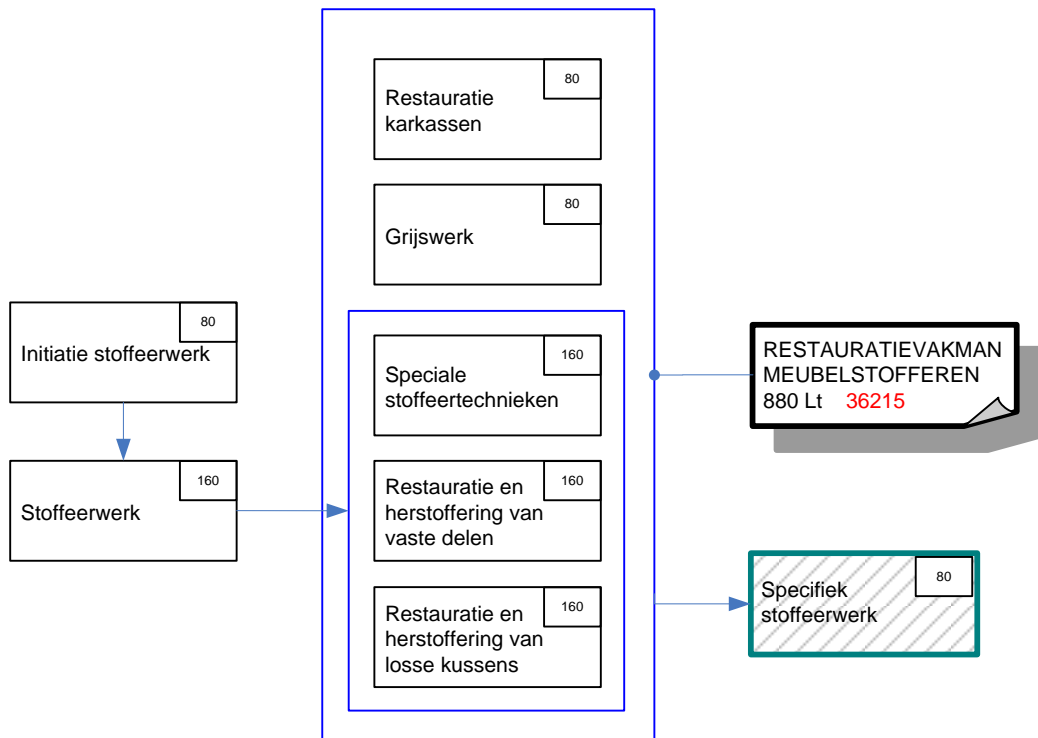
Initiatie stoffeerwerk 80

Stoffeerwerk 160

Restauratie karkassen 80

Grijswerk 80

Speciale stoffeertechnieken 160

Restauratie en herstoffering van vaste delen 160

Restauratie en herstoffering van losse kussens 160

RESTAURATIEVAKMAN MEUBELSTOFFEREN
880 Lt 36215

Specifiek stoffeerwerk 80